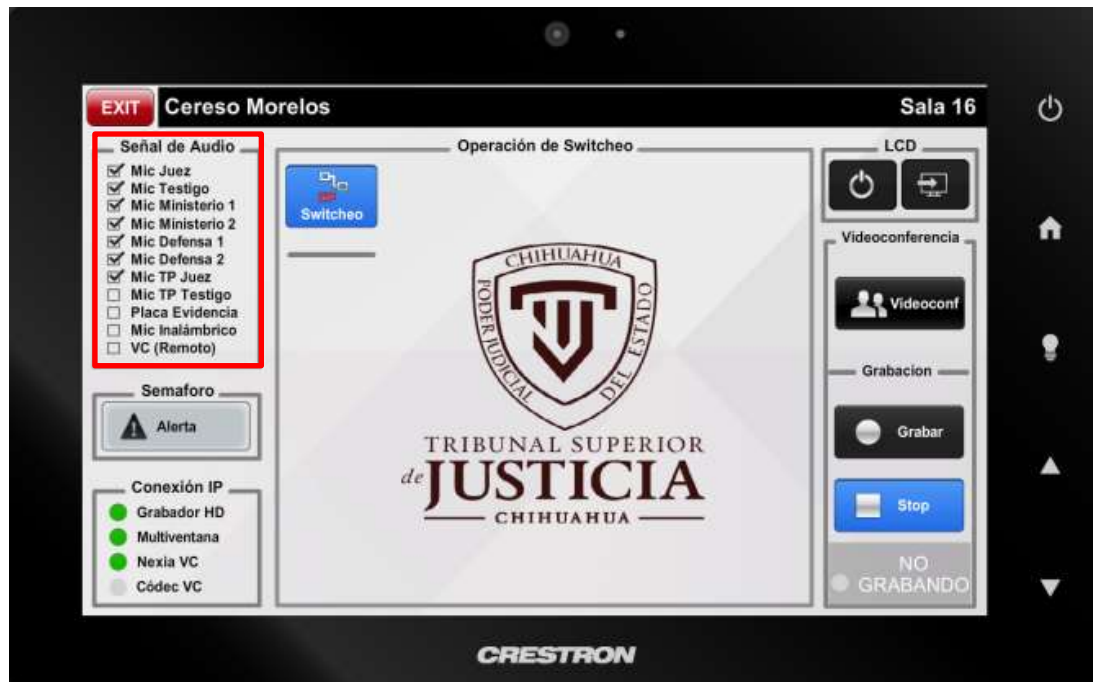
EXIT Cereso Morelos Sala 16

Señal de Audio
Mic Juez
Mic Testigo
Mic Ministerio 1
Mic Ministerio 2
Mic Defensa 1
Mic Defensa 2
Mic TP Juez
Mic TP Testigo
Placa Evidencia
Mic Inalámbrico
VC (Remoto)

Semaforo
Alerta

Conexión IP
Grabador HD
Multiventana
Nexia VC
Códec VC

Operación de Switcheo
Switcheo

CHIHUAHUA
PODER JUDICIAL DEL ESTADO
TRIBUNAL SUPERIOR
de JUSTICIA
CHIHUAHUA

LCD

Videoconferencia
Videoconf

Grabacion
Grabar
Stop
NO GRABANDO

CRESTRON